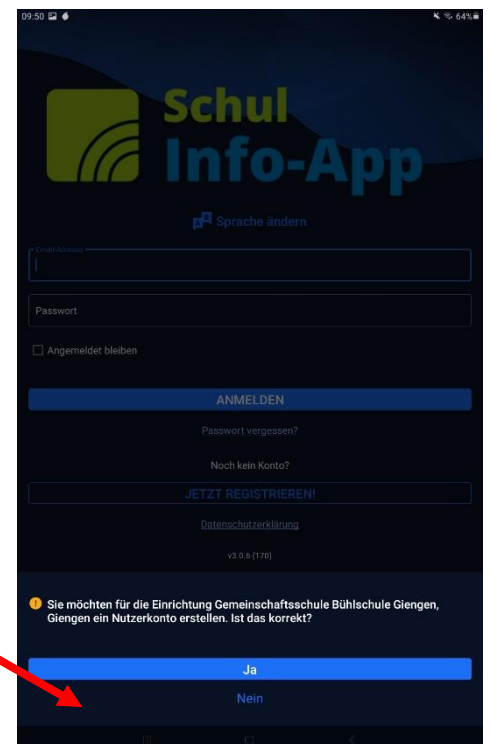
09:50

64%

Schul
Info-App

Sprache ändern

Email-Adresse

Passwort

Angemeldet bleiben

ANMELDEN

Passwort vergessen?

Noch kein Konto?

JETZT REGISTRIEREN!

Datenschutzerklärung

v3.0.6 (170)

Sie möchten für die Einrichtung Gemeinschaftsschule Bühlschule Giengen, Giengen ein Nutzerkonto erstellen. Ist das korrekt?

Ja

Nein